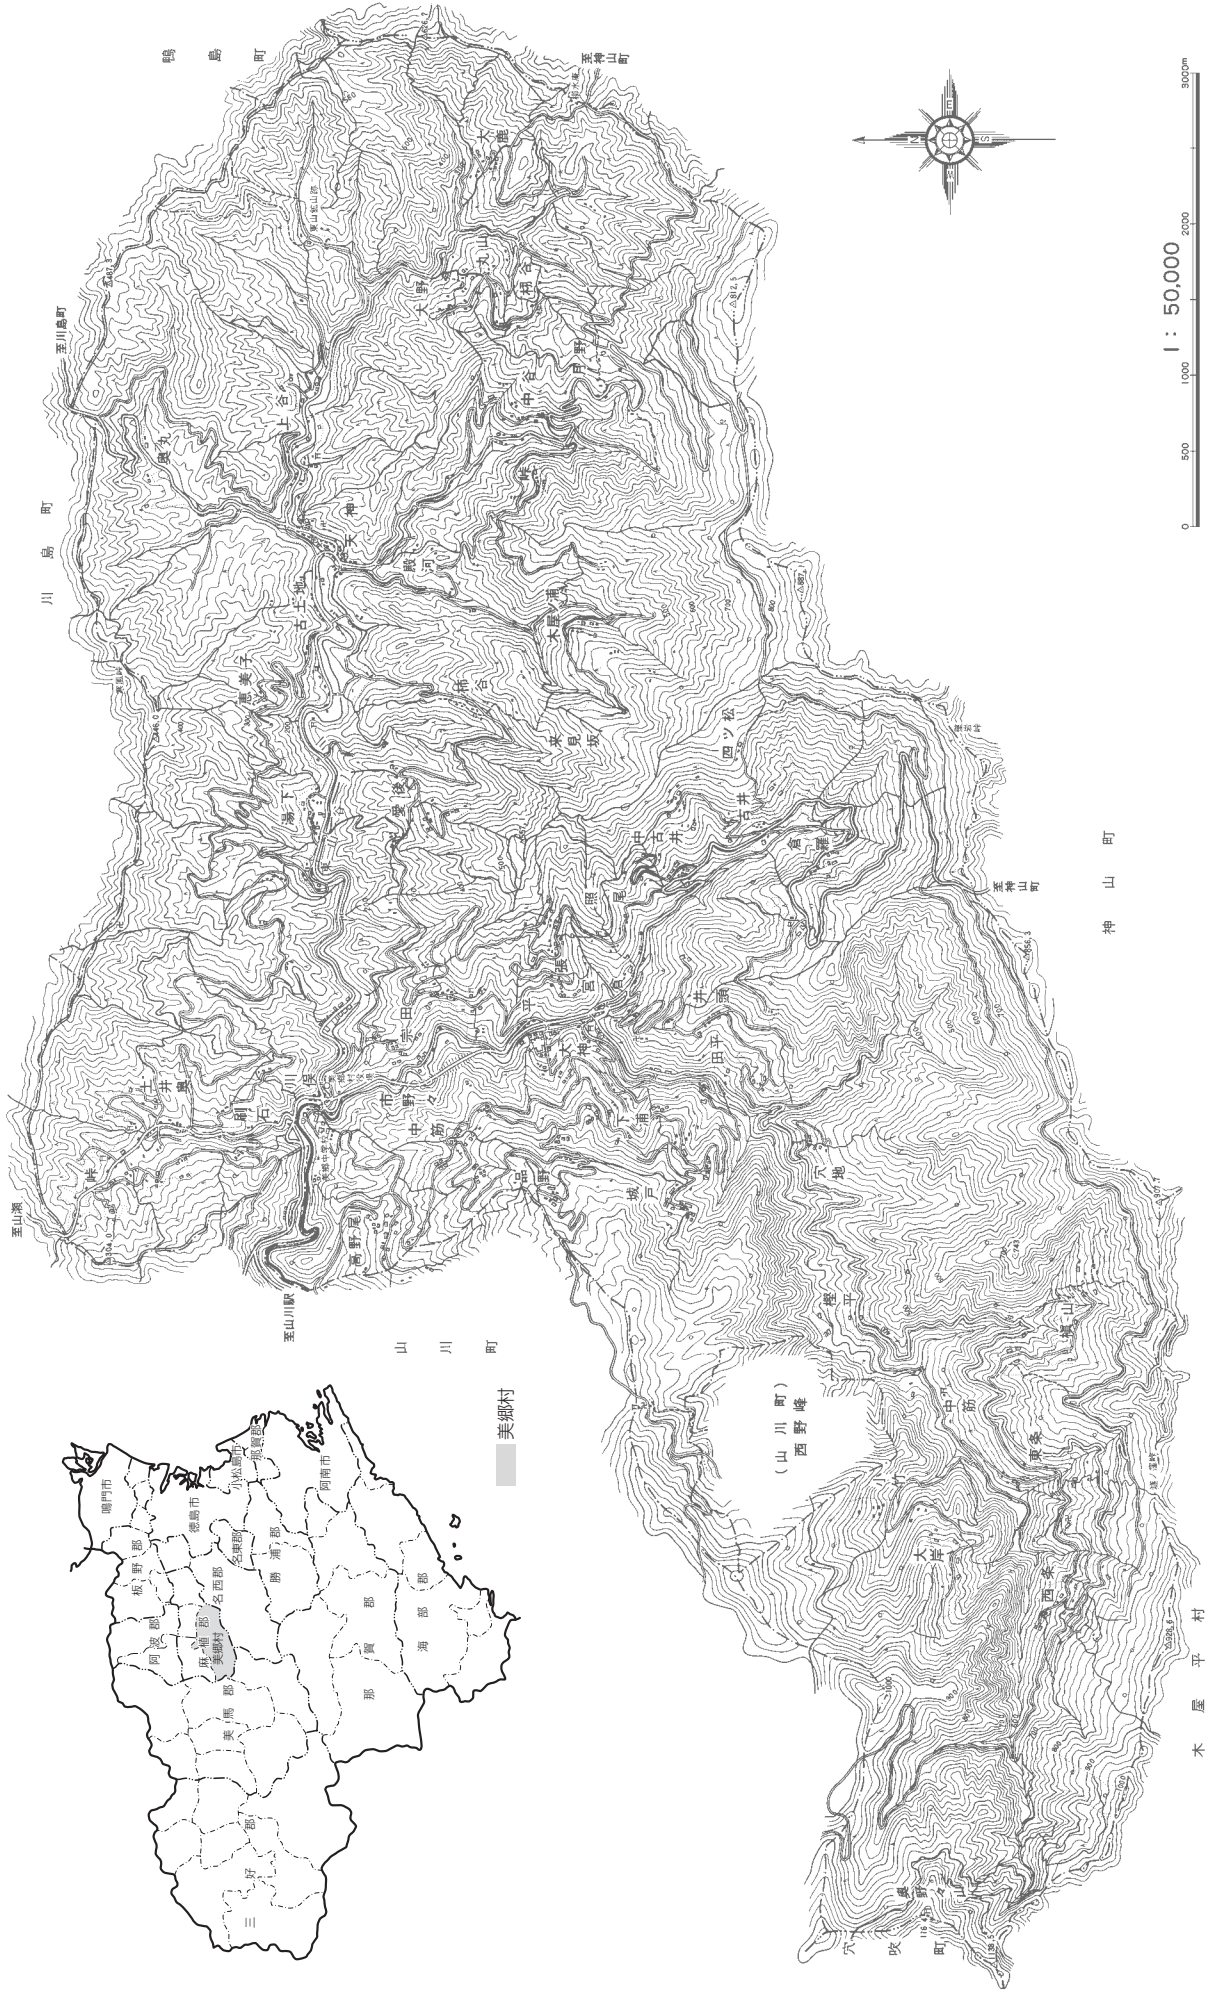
鴨島町

至神山町

川島町

至川島町

山川町

至山瀬

至山川駅

山川町

(山川町)
西野峰

神山町

至神山町

木屋平村

穴吹町

1：50,000

0 500 1000 2000 3000m

美郷村

鳴門市
板野郡
徳島市
小松島市
阿南市
阿波郡
麻植郡
美郷村
名西郡
名東郡
勝浦郡
那賀郡
海部郡
美馬郡
三好郡

大鹿
丸山
野上
樋谷
中谷
月野
上谷
鎌ケ谷
峠
神天
殿河
大里
浦
柿谷
古土地
恵美子
栗見坂
四ツ松
下浅
谷
吉井
中古井
食
照尾
平
宮
倉
宗田
大神
井
田平
土井
刷石
川
市
野々
中筋
下浦
品野
城戸
穴地
高野尾
峠
平
中筋
東
大岸
西
奥野々山